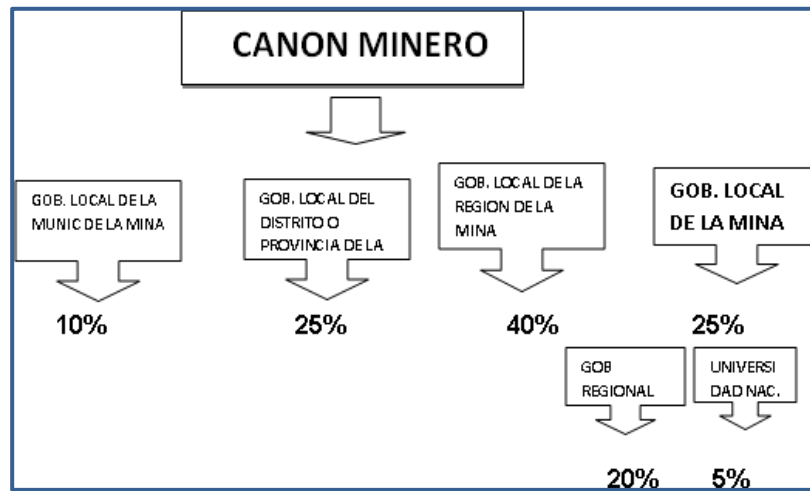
CANON MINERO

GOB. LOCAL DE LA MUNIC DE LA MINA

10%

GOB. LOCAL DEL DISTRITO O PROVINCIA DE LA

25%

GOB. LOCAL DE LA REGION DE LA MINA

40%

GOB. LOCAL DE LA MINA

25%

GOB REGIONAL

20%

UNIVERSI DAD NAC.

5%